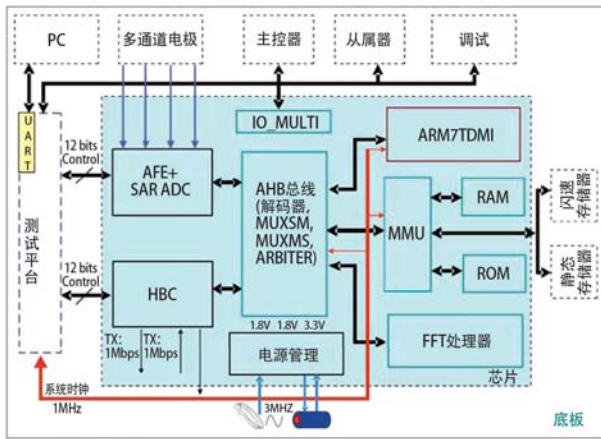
PC

多通道电极

主控器

从属器

调试

UART

12 bits Control

AFE+ SAR ADC

IO_MULTI

ARM7TDMI

AHB总线 (解码器, MUXSM, MUXMS, ARBITER)

MMU

RAM

ROM

闪速存储器

静态存储器

测试平台

12 bits Control

HBC

1.8V 1.8V 3.3V

FFT处理器

TX: 1Mbps

TX: 1Mbps

电源管理

芯片

系统时钟 1MHz

3MHZ

底板